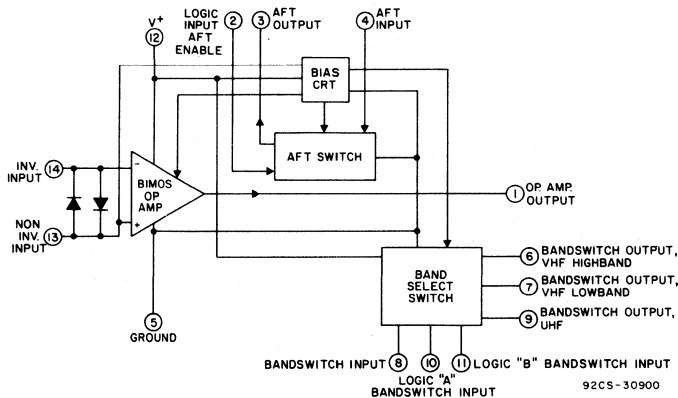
$V^+$
12
LOGIC INPUT AFT ENABLE
2
3
AFT OUTPUT
4
AFT INPUT
BIAS CRT
AFT SWITCH
INV. INPUT
14
NON INV. INPUT
13
-
+
BIMOS OP AMP
1
OP. AMP. OUTPUT
BAND SELECT SWITCH
6
BANDSWITCH OUTPUT, VHF HIGHBAND
7
BANDSWITCH OUTPUT, VHF LOWBAND
9
BANDSWITCH OUTPUT, UHF
5
GROUND
BANDSWITCH INPUT
8
10
LOGIC "A" BANDSWITCH INPUT
11
LOGIC "B" BANDSWITCH INPUT
92CS-30900